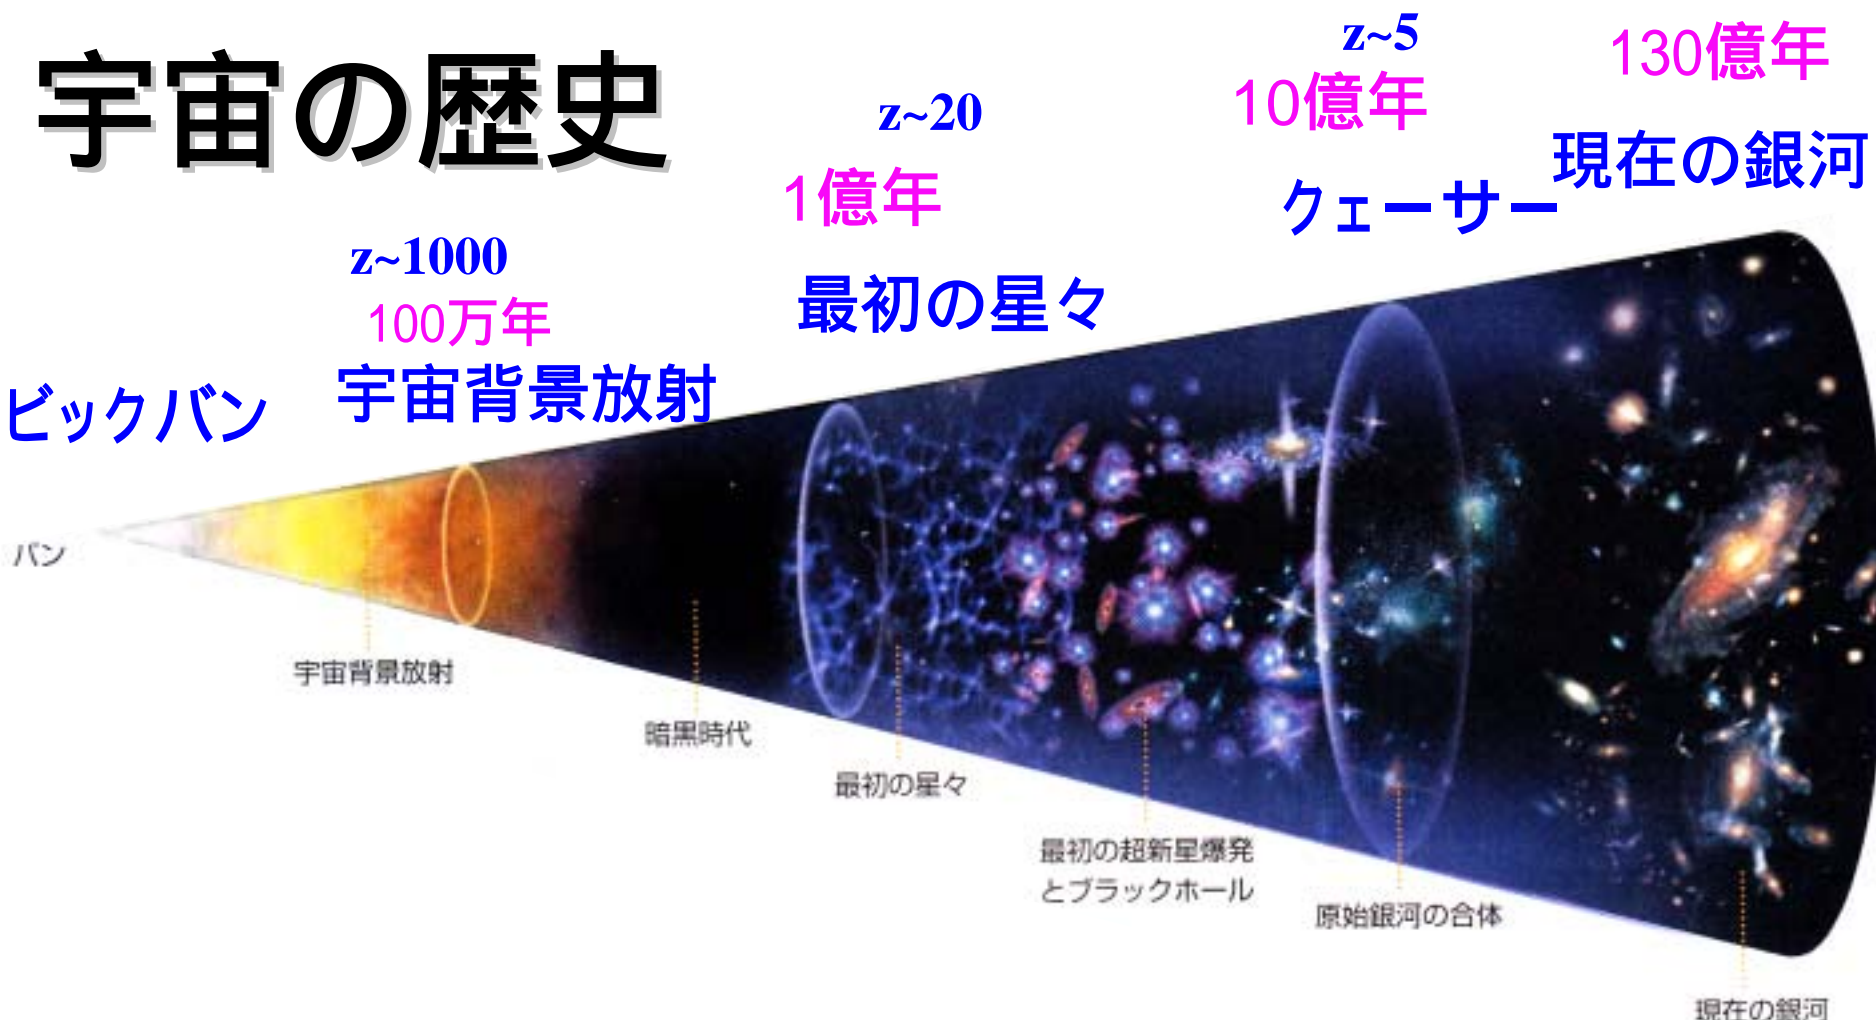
宇宙の歴史

z~5
10億年

130億年

z~20

現在の銀河

1億年

クェーサー

z~1000

100万年

最初の星々

ビックバン

宇宙背景放射

バン

宇宙背景放射

暗黒時代

最初の星々

最初の超新星爆発とブラックホール

原始銀河の合体

現在の銀河